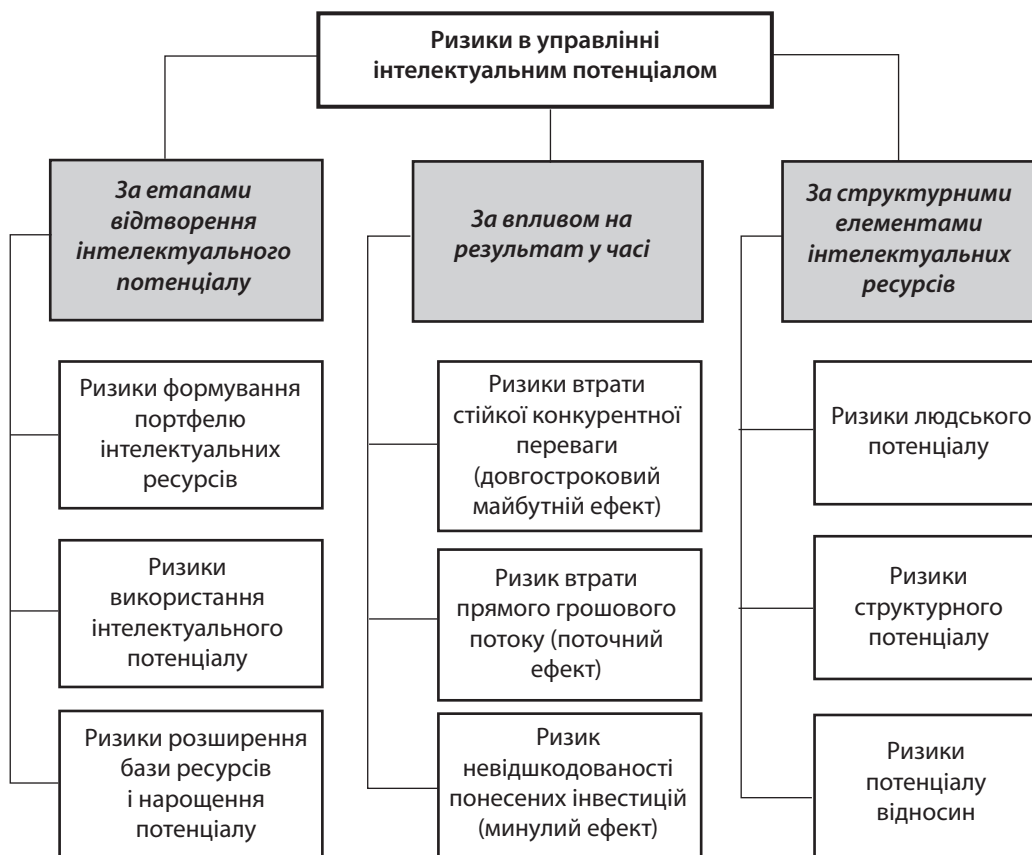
Ризики в управлінні інтелектуальним потенціалом

*За етапами відтворення інтелектуального потенціалу*

Ризики формування портфелю інтелектуальних ресурсів

Ризики використання інтелектуального потенціалу

Ризики розширення бази ресурсів і нарощення потенціалу

*За впливом на результат у часі*

Ризики втрати стійкої конкурентної переваги (довгостроковий майбутній ефект)

Ризик втрати прямого грошового потоку (поточний ефект)

Ризик невідшкодованості понесених інвестицій (минулий ефект)

*За структурними елементами інтелектуальних ресурсів*

Ризики людського потенціалу

Ризики структурного потенціалу

Ризики потенціалу відносин